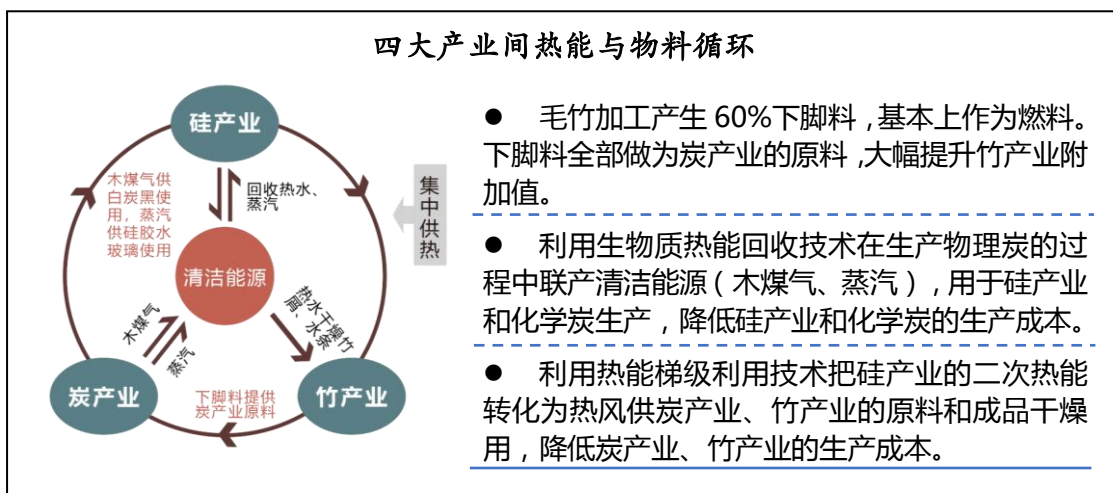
四大产业间热能与物料循环

硅产业

木煤气供白炭黑使用，蒸汽供硅胶水玻璃使用

回收热水、蒸汽

集中供热

清洁能源

热水干燥竹筒、水浆

木煤气

蒸汽

炭产业

竹产业

下脚料提供炭产业原料

● 毛竹加工产生 60%下脚料，基本上作为燃料。下脚料全部做为炭产业的原料，大幅提升竹产业附加值。

● 利用生物质热能回收技术在生产物理炭的过程中联产清洁能源（木煤气、蒸汽），用于硅产业和化学炭生产，降低硅产业和化学炭的生产成本。

● 利用热能梯级利用技术把硅产业的二次热能转化为热风供炭产业、竹产业的原料和成品干燥用，降低炭产业、竹产业的生产成本。